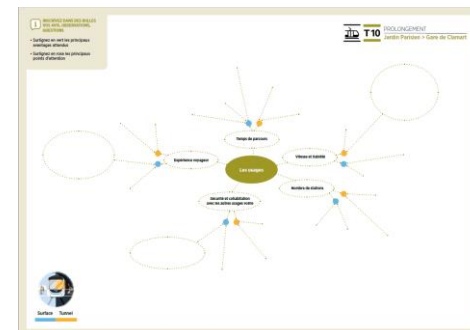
INSCRIVEZ DANS LES BULLES VOS AVIS, OBSERVATIONS, QUESTIONS

• Surlignez en vert les principaux avantages attendus

• Surlignez en rose les principaux points d'attention

T 10

PROLONGEMENT

Jardin Parisien > Gare de Clamart

Temps de parcours

Expérience voyageur

Les usagers

Vitesse et fiabilité

Nombre de stations

Sécurité et cohabitation avec les autres usagers voirie

Surface

Tunnel